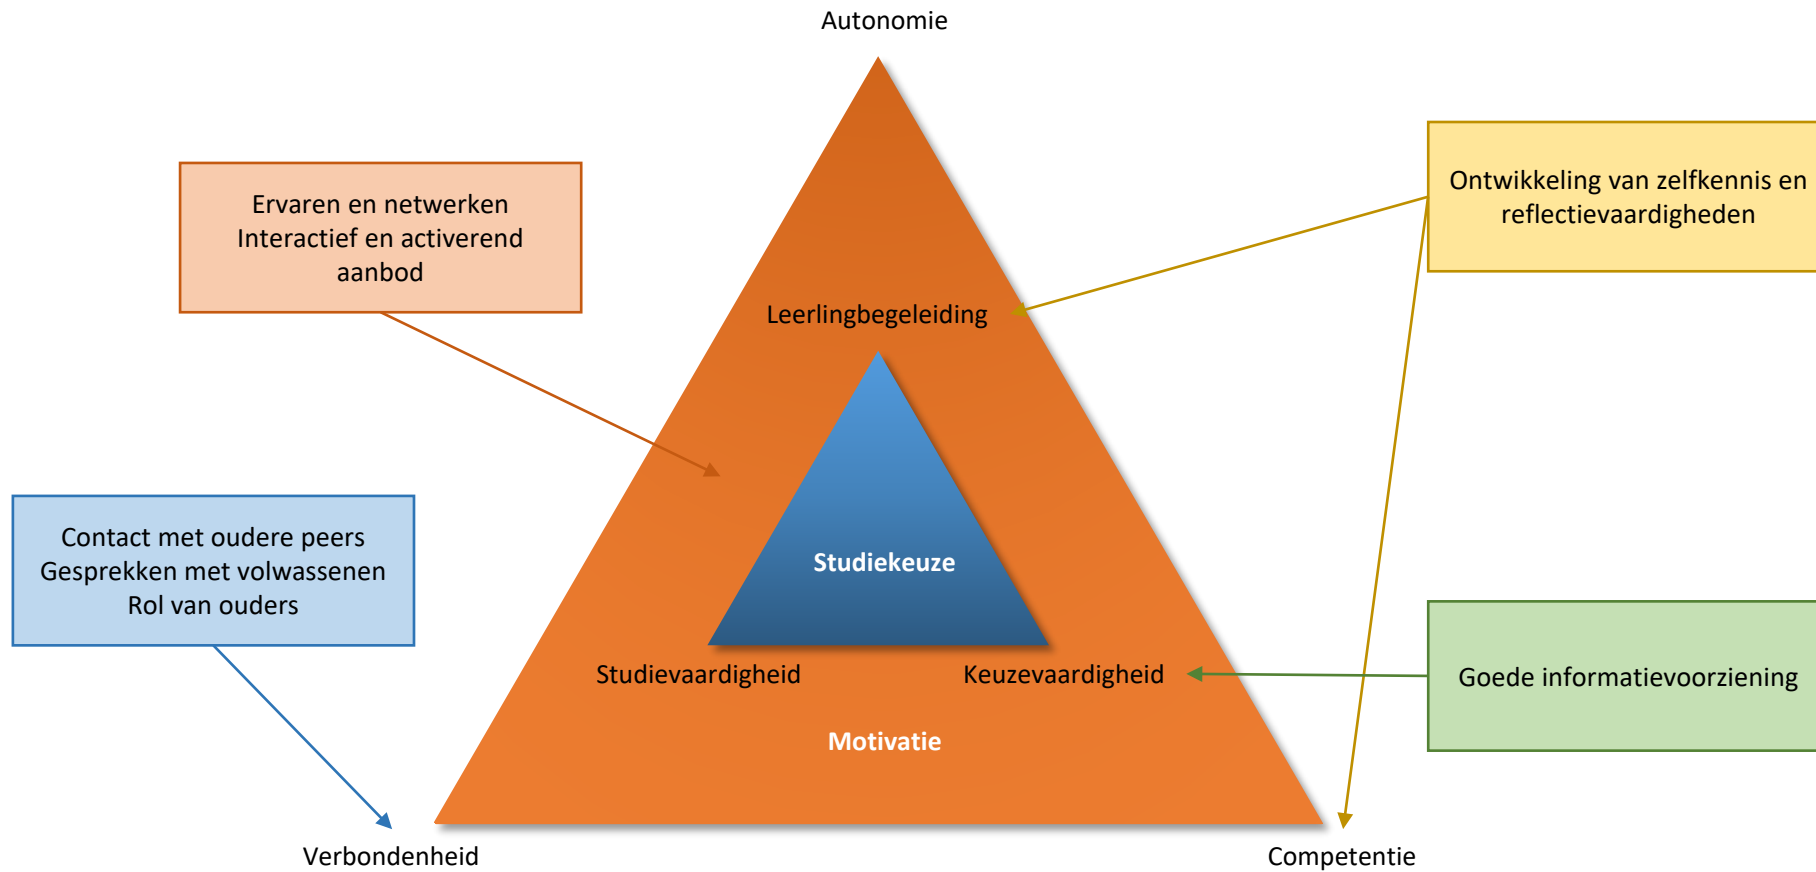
Autonomie

Ervaren en netwerken
Interactief en activerend aanbod

Ontwikkeling van zelfkennis en reflectievaardigheden

Leerlingbegeleiding

Studiekeuze

Contact met oudere peers
Gesprekken met volwassenen
Rol van ouders

Studievaardigheid

Keuzevaardigheid

Goede informatievoorziening

Motivatie

Verbondenheid

Competentie